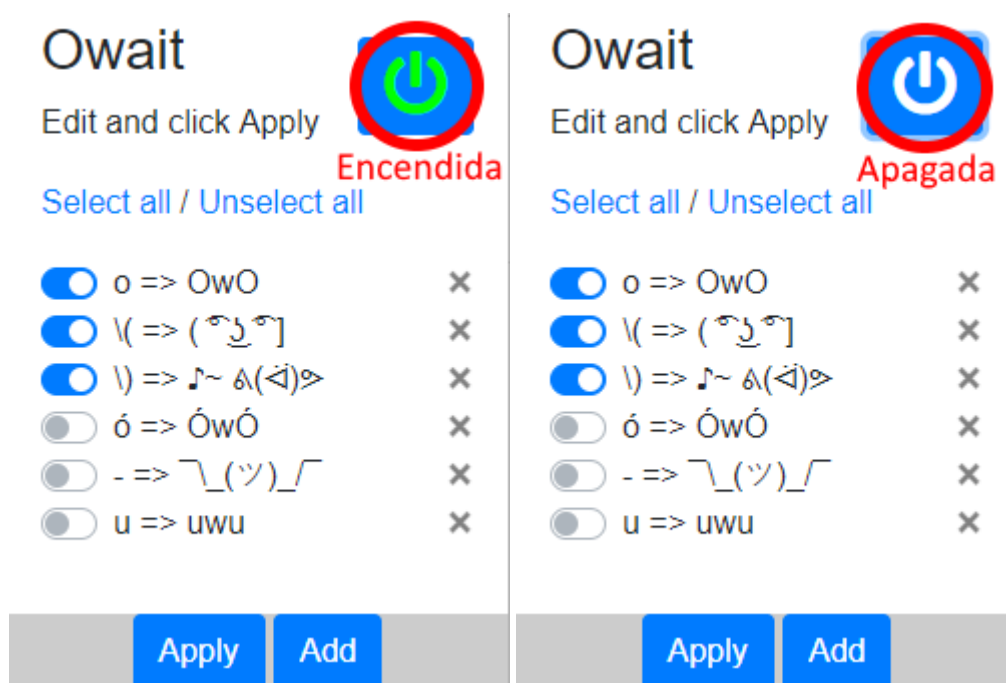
Owait

Edit and click Apply

Encendida

Select all / Unselect all

o => OwO ×
\( => ( ͡° ͜ʖ ͡°] ×
\) => ♪~ ᕕ(ᐛ)ᕗ ×
ó => ÓwÓ ×
- => ¯\_(ツ)_/¯ ×
u => uwu ×

Apply Add

Owait

Edit and click Apply

Apagada

Select all / Unselect all

o => OwO ×
\( => ( ͡° ͜ʖ ͡°] ×
\) => ♪~ ᕕ(ᐛ)ᕗ ×
ó => ÓwÓ ×
- => ¯\_(ツ)_/¯ ×
u => uwu ×

Apply Add